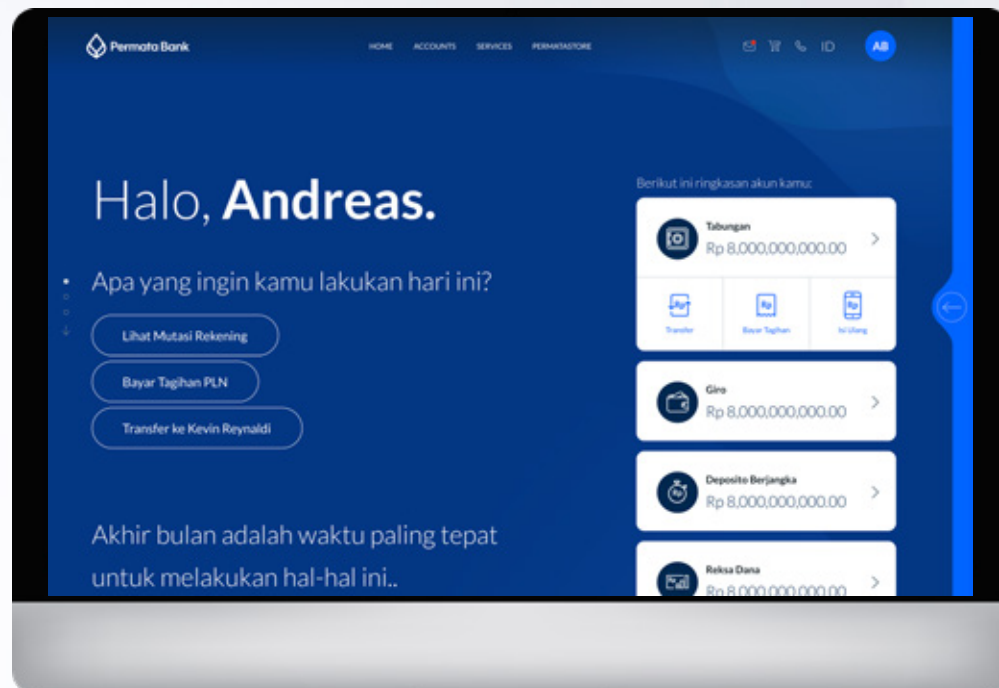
PermataBank

HOME ACCOUNTS SERVICES PERMATASTORE

ID

AB

Halo, **Andreas.**

Apa yang ingin kamu lakukan hari ini?

Lihat Mutasi Rekening

Bayar Tagihan PLN

Transfer ke Kevin Reynaldi

Akhir bulan adalah waktu paling tepat untuk melakukan hal-hal ini..

Berikut ini ringkasan akun kamu:

Tabungan
Rp 8,000,000,000.00

Transfer

Bayar Tagihan

Isi Ulang

Giro
Rp 8,000,000,000.00

Deposito Berjangka
Rp 8,000,000,000.00

Reksa Dana
Rp 8,000,000,000.00